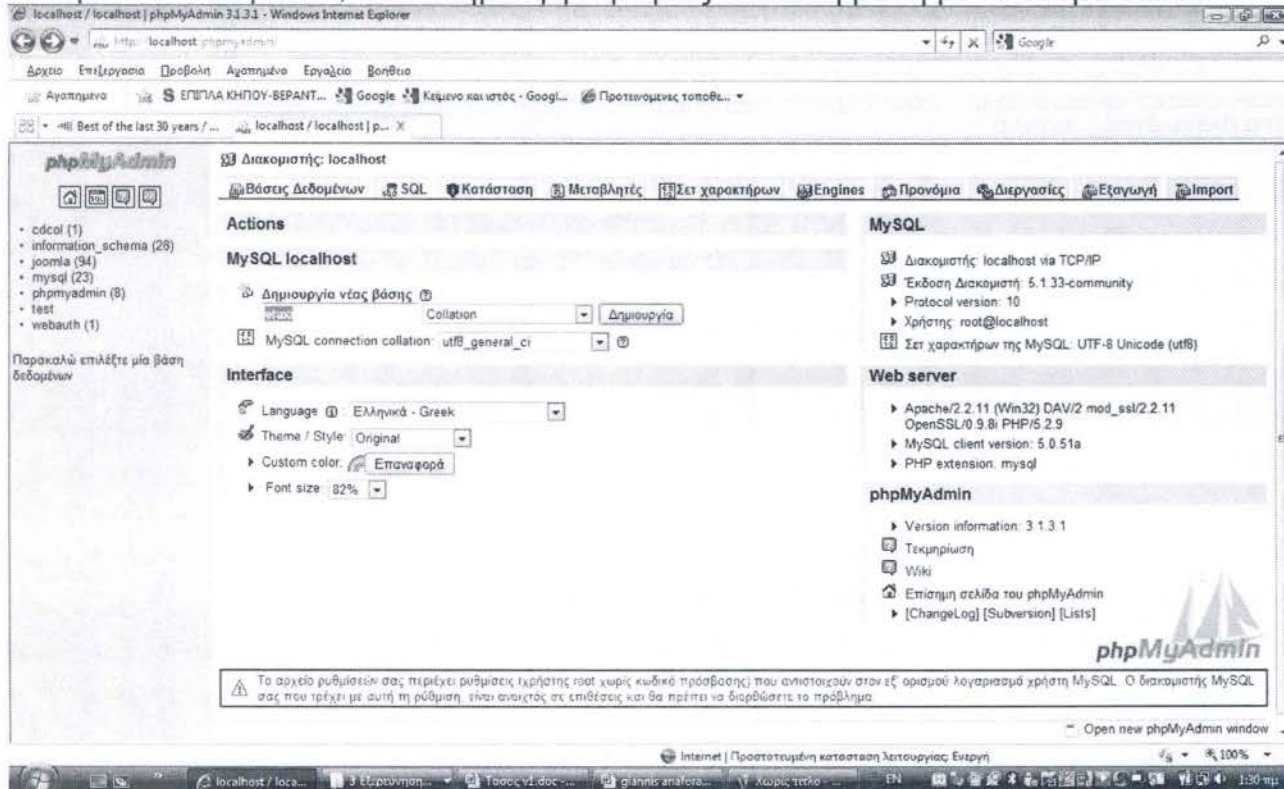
localhost / localhost | phpMyAdmin 3.1.3.1 - Windows Internet Explorer

http://localhost/phpmyadmin/

Google

Αρχείο Επεξεργασία Προβολή Αγαπημένα Εργαλεία Βοήθεια

Αγαπημένα S ΕΠΙΠΛΑ ΚΗΠΟΥ-ΒΕΡΑΝΤ... Google Κείμενο και ιστός - Googl... Προτεινόμενες τοποθε...

Best of the last 30 years / ... localhost / localhost | p...

phpMyAdmin

- cdcol (1)
- information_schema (28)
- joomla (94)
- mysql (23)
- phpmyadmin (8)
- test
- webauth (1)

Παρακαλώ επιλέξτε μία βάση δεδομένων

Διακομιστής: localhost

Βάσεις Δεδομένων SQL Κατάσταση Μεταβλητές Σετ χαρακτήρων Engines Προνόμια Διεργασίες Εξαγωγή Import

Actions

MySQL localhost

Δημιουργία νέας βάσης

Collation Δημιουργία

MySQL connection collation: utf8_general_ci

Interface

Language : Ελληνικά - Greek

Theme / Style: Original

Custom color: Επαναφορά

Font size: 82%

MySQL

Διακομιστής: localhost via TCP/IP

Έκδοση Διακομιστή: 5.1.33-community

Protocol version: 10

Χρήστης: root@localhost

Σετ χαρακτήρων της MySQL: UTF-8 Unicode (utf8)

Web server

Apache/2.2.11 (Win32) DAV/2 mod_ssl/2.2.11 OpenSSL/0.9.8i PHP/5.2.9

MySQL client version: 5.0.51a

PHP extension: mysql

phpMyAdmin

Version information: 3.1.3.1

Τεκμηρίωση

Wiki

Επίσημη σελίδα του phpMyAdmin

[ChangeLog] [Subversion] [Lists]

phpMyAdmin

Το αρχείο ρυθμίσεων σας περιέχει ρυθμίσεις (χρήστης root χωρίς κωδικό πρόσβασης) που αντιστοιχούν στον εξ' ορισμού λογαριασμό χρήστη MySQL. Ο διακομιστής MySQL σας που τρέχει με αυτή τη ρύθμιση, είναι ανοικτός σε επιθέσεις και θα πρέπει να διορθώσετε το πρόβλημα

Open new phpMyAdmin window

Internet | Προστατευμένη κατάσταση λειτουργίας: Ενεργή

100%

localhost / loca... 3 Εξερεύνηση... Τοσος v1.doc ... giannis anafora... Χωρίς τιτλο - ... EN 1:30 μμ